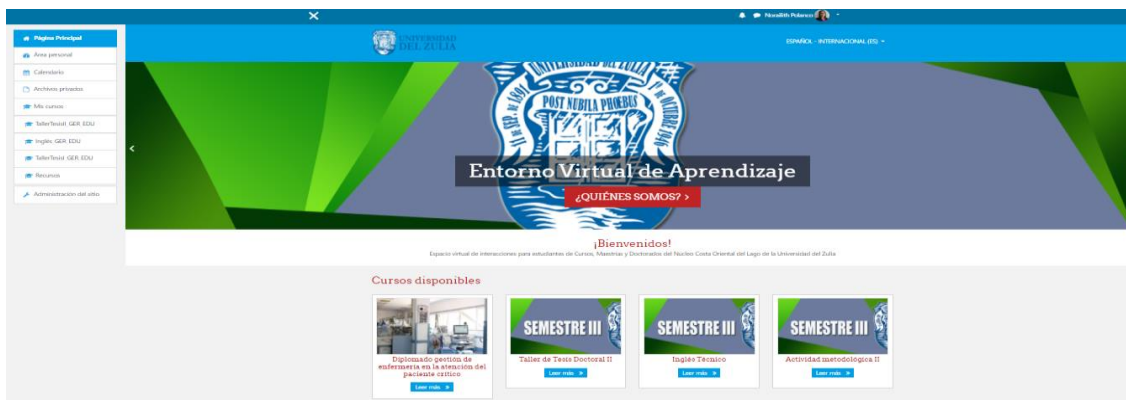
Noralith Polanco

Página Principal
Área personal
Calendario
Archivos privados
Mis cursos
TallerTesisII_GER_EDU
Inglés_GER_EDU
TallerTesisI_GER_EDU
Recursos
Administración del sitio

UNIVERSIDAD DEL ZULIA

ESPAÑOL - INTERNACIONAL (ES)

POST NEBILA PHOEBUS

Entorno Virtual de Aprendizaje

¿QUIÉNES SOMOS? >

¡Bienvenidos!
Espacio virtual de interacciones para estudiantes de Cursos, Maestrías y Doctorados del Núcleo Costa Oriental del Lago de la Universidad del Zulia

Cursos disponibles

Diplomado gestión de enfermería en la atención del paciente crítico
Leer más »

SEMESTRE III
Taller de Tesis Doctoral II
Leer más »

SEMESTRE III
Inglés Técnico
Leer más »

SEMESTRE III
Actividad metodológica II
Leer más »